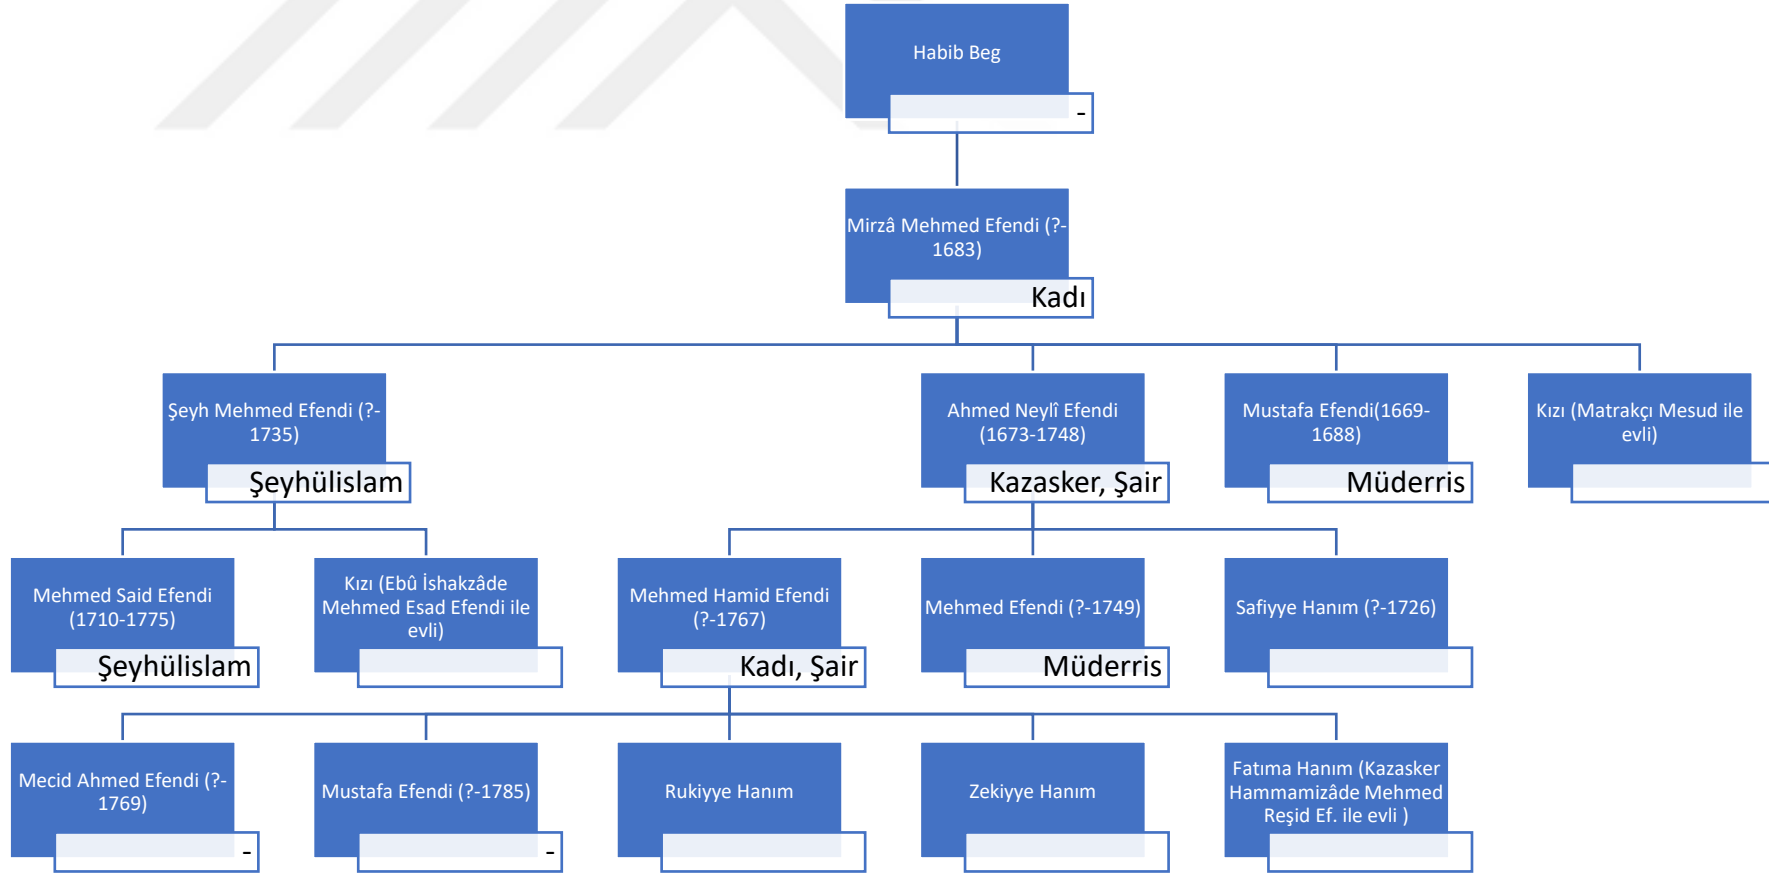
Habib Beg
-

Mirzâ Mehmed Efendi (?-1683)
Kadı

Şeyh Mehmed Efendi (?-1735)
Şeyhülislam

Ahmed Neylî Efendi (1673-1748)
Kazasker, Şair

Mustafa Efendi(1669-1688)
Müderris

Kızı (Matrakçı Mesud ile evli)

Mehmed Said Efendi (1710-1775)
Şeyhülislam

Kızı (Ebû İshakzâde Mehmed Esad Efendi ile evli)

Mehmed Hamid Efendi (?-1767)
Kadı, Şair

Mehmed Efendi (?-1749)
Müderris

Safiyye Hanım (?-1726)

Mecid Ahmed Efendi (?-1769)
-

Mustafa Efendi (?-1785)
-

Rukiyye Hanım

Zekiyye Hanım

Fatıma Hanım (Kazasker Hammamizâde Mehmed Reşid Ef. ile evli )